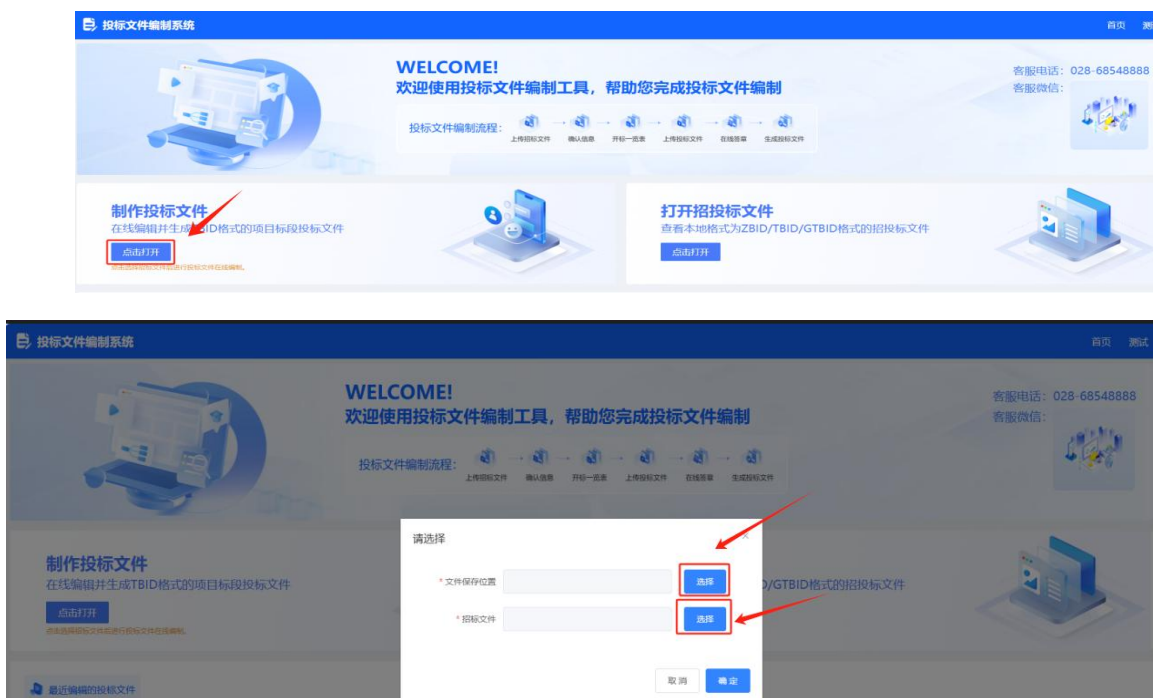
投标文件编制系统

首页 测

WELCOME!
欢迎使用投标文件编制工具，帮助您完成投标文件编制

投标文件编制流程：上传招标文件 → 确认信息 → 开标一览表 → 上传投标文件 → 在线签章 → 生成投标文件

客服电话：028-68548888
客服微信：

制作投标文件
在线编辑并生成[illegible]ID格式的项目标段投标文件
点击打开
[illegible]

打开招投标文件
查看本地格式为ZBID/TBID/GTBID格式的招投标文件
点击打开

投标文件编制系统

首页 测试

WELCOME!
欢迎使用投标文件编制工具，帮助您完成投标文件编制

投标文件编制流程：上传招标文件 → 确认信息 → 开标一览表 → 上传投标文件 → 在线签章 → 生成投标文件

客服电话：028-68548888
客服微信：

制作投标文件
在线编辑并生成TBID格式的项目标段投标文件
点击打开
点击选择招标文件后进行投标文件在线编辑。

D/GTBID格式的招投标文件

最近编辑的投标文件

请选择
* 文件保存位置 选择
* 招标文件 选择
取消 确定